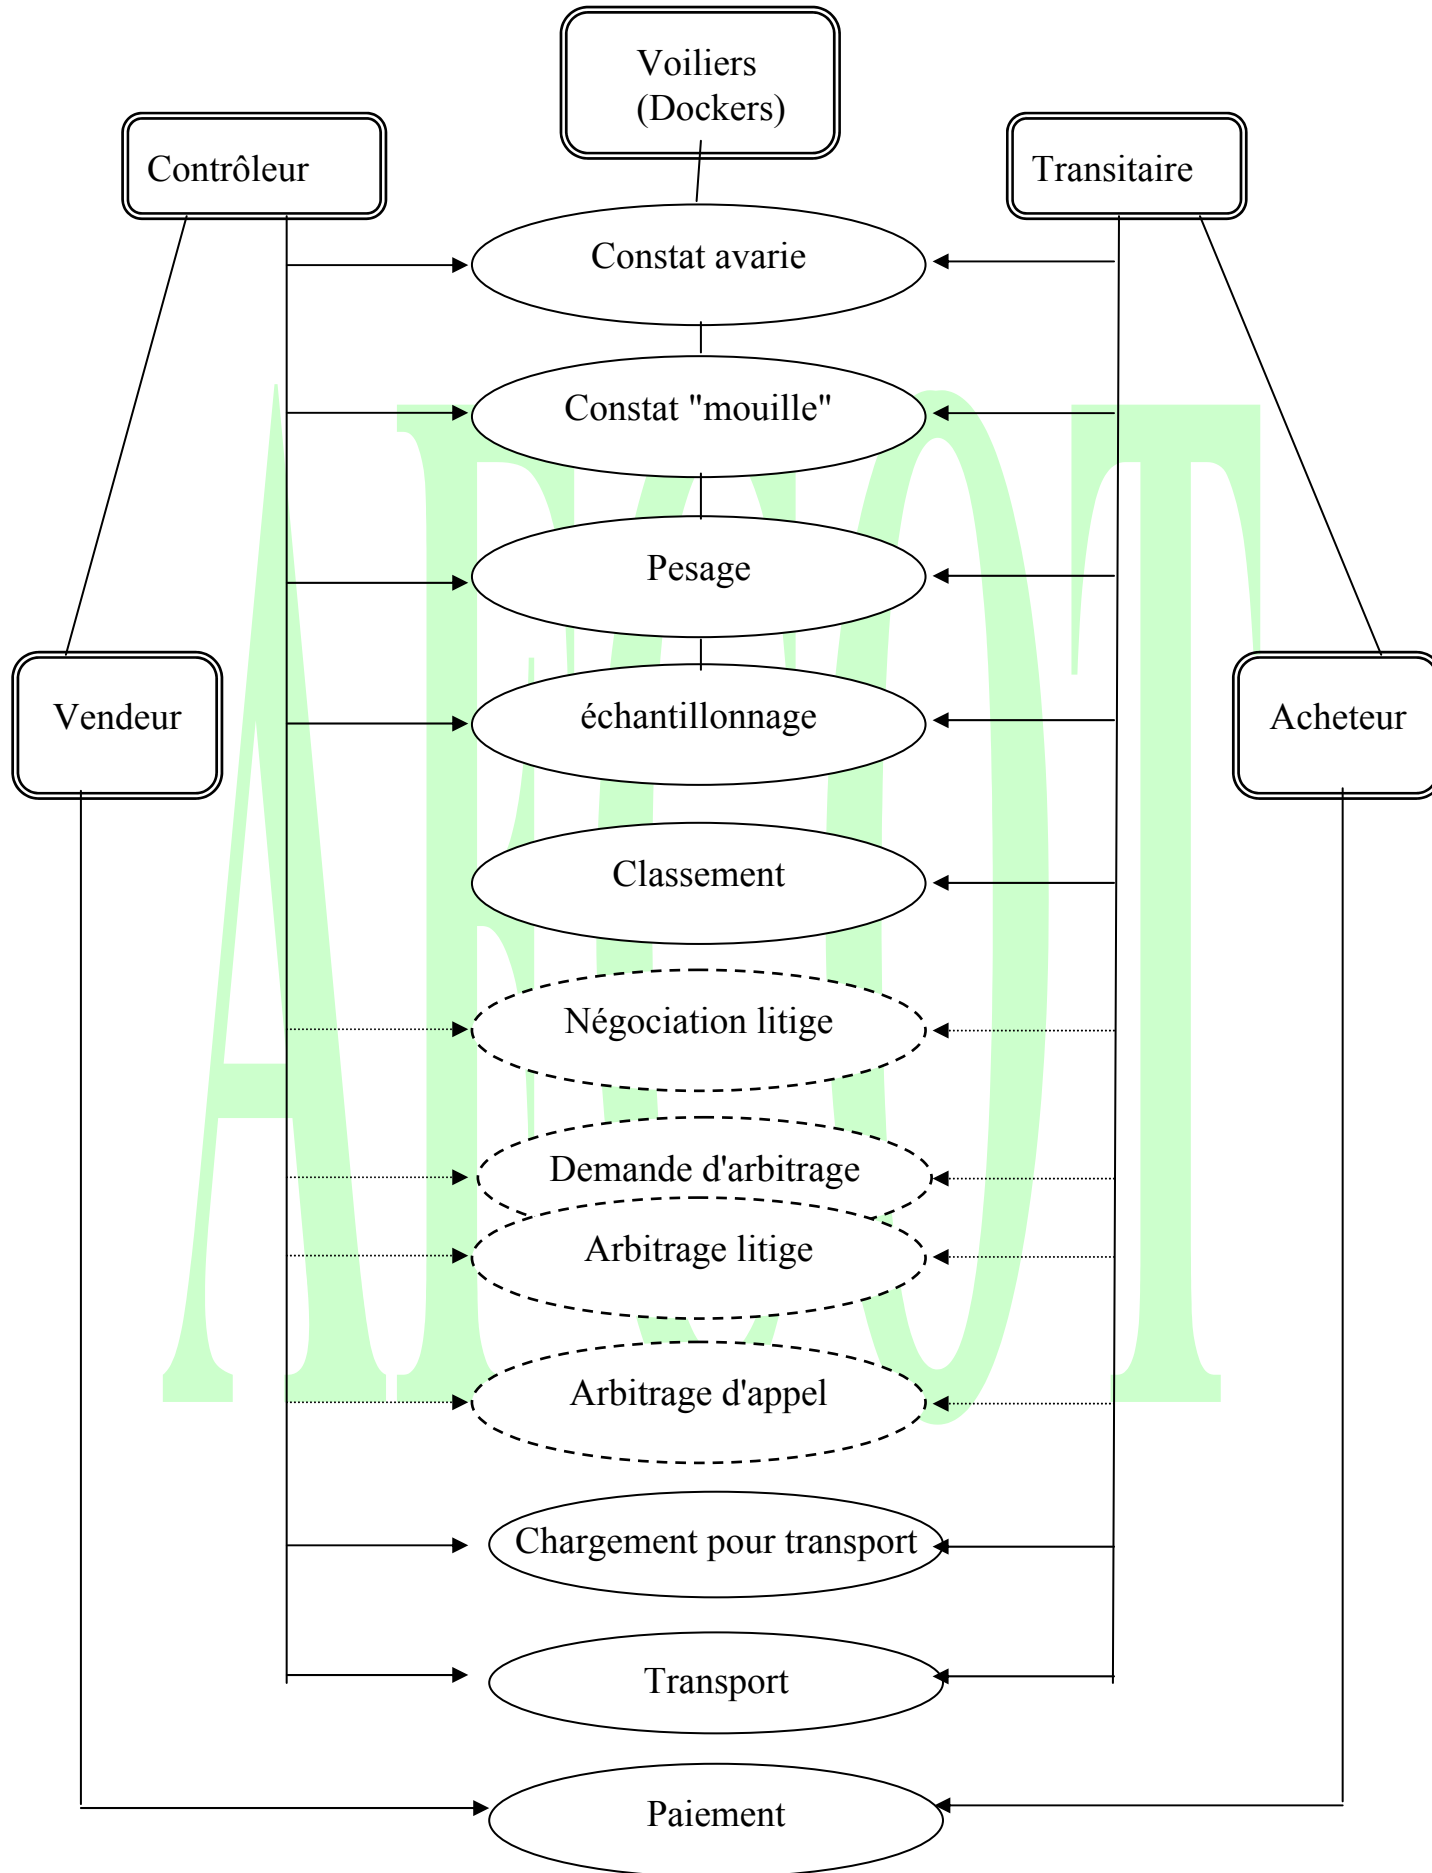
Voiliers (Dockers)

Contrôleur

Transitaire

Constat avarie

Constat "mouille"

Pesage

Vendeur

échantillonnage

Acheteur

Classement

Négociation litige

Demande d'arbitrage

Arbitrage litige

Arbitrage d'appel

Chargement pour transport

Transport

Paiement

AFCOT